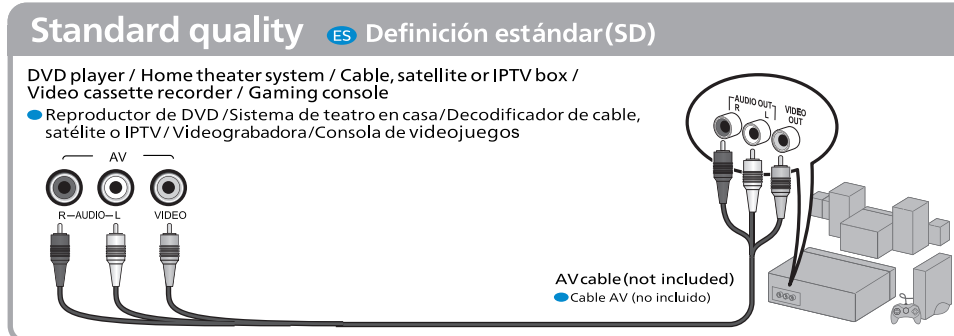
Standard quality ES Definición estándar(SD)

DVD player / Home theater system / Cable, satellite or IPTV box / Video cassette recorder / Gaming console

Reproductor de DVD /Sistema de teatro en casa/Decodificador de cable, satélite o IPTV/ Videograbadora/Consola de videojuegos

AV

R—AUDIO—L VIDEO

AUDIO OUT R L

VIDEO OUT

AV cable (not included)

Cable AV (no incluido)